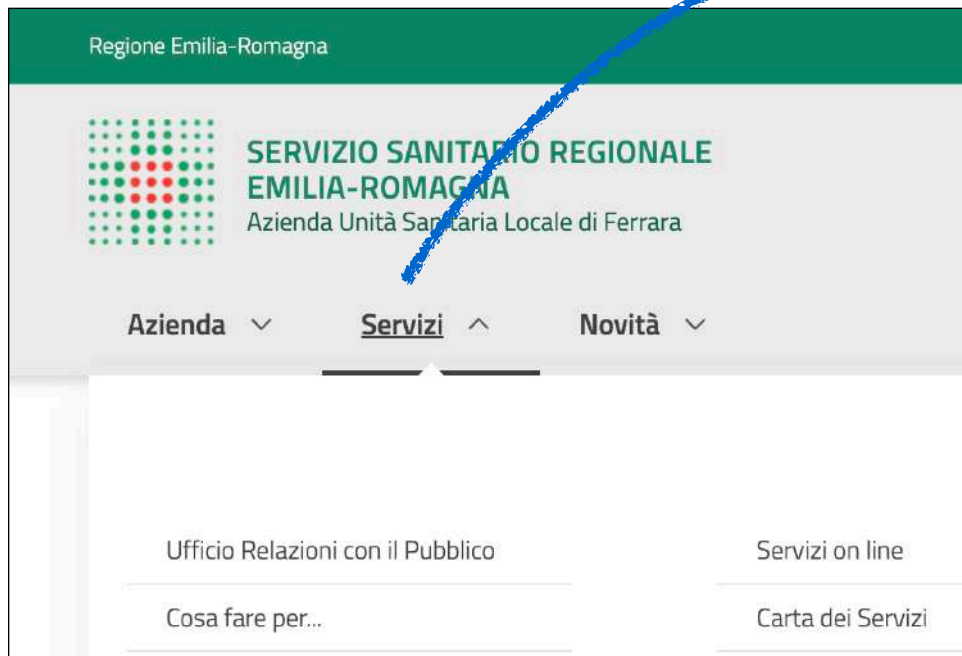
Regione Emilia-Romagna

SERVIZIO SANITARIO REGIONALE
EMILIA-ROMAGNA
Azienda Unità Sanitaria Locale di Ferrara

Azienda Servizi Novità

Ufficio Relazioni con il Pubblico

Cosa fare per...

Servizi on line

Carta dei Servizi